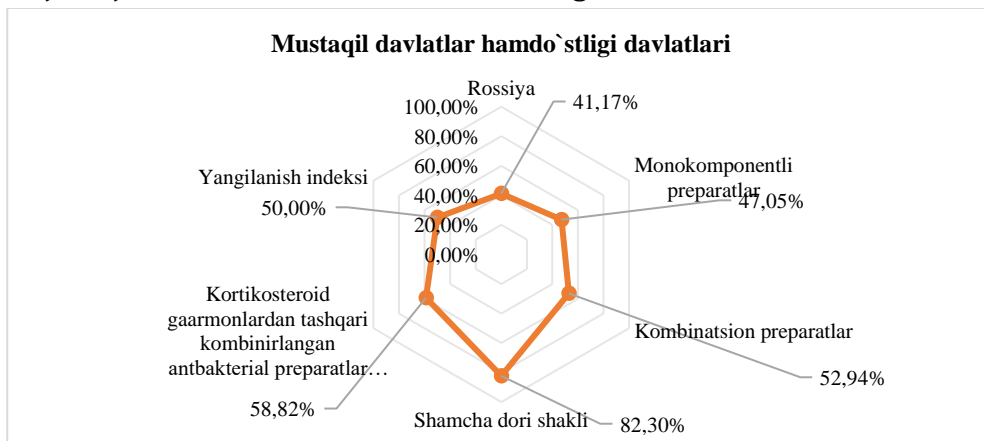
Mustaqil davlatlar hamdo`stligi davlatlari

Rossiya
41,17%
100,00%
80,00%
60,00%
40,00%
20,00%
0,00%

Monokomponentli preparatlar
47,05%

Kombinatsion preparatlar
52,94%

Shamcha dori shakli
82,30%

Kortikosteroid gaarmonlardan tashqari kombinirlangan antbakterial preparatlar…
58,82%

Yangilanish indeksi
50,00%